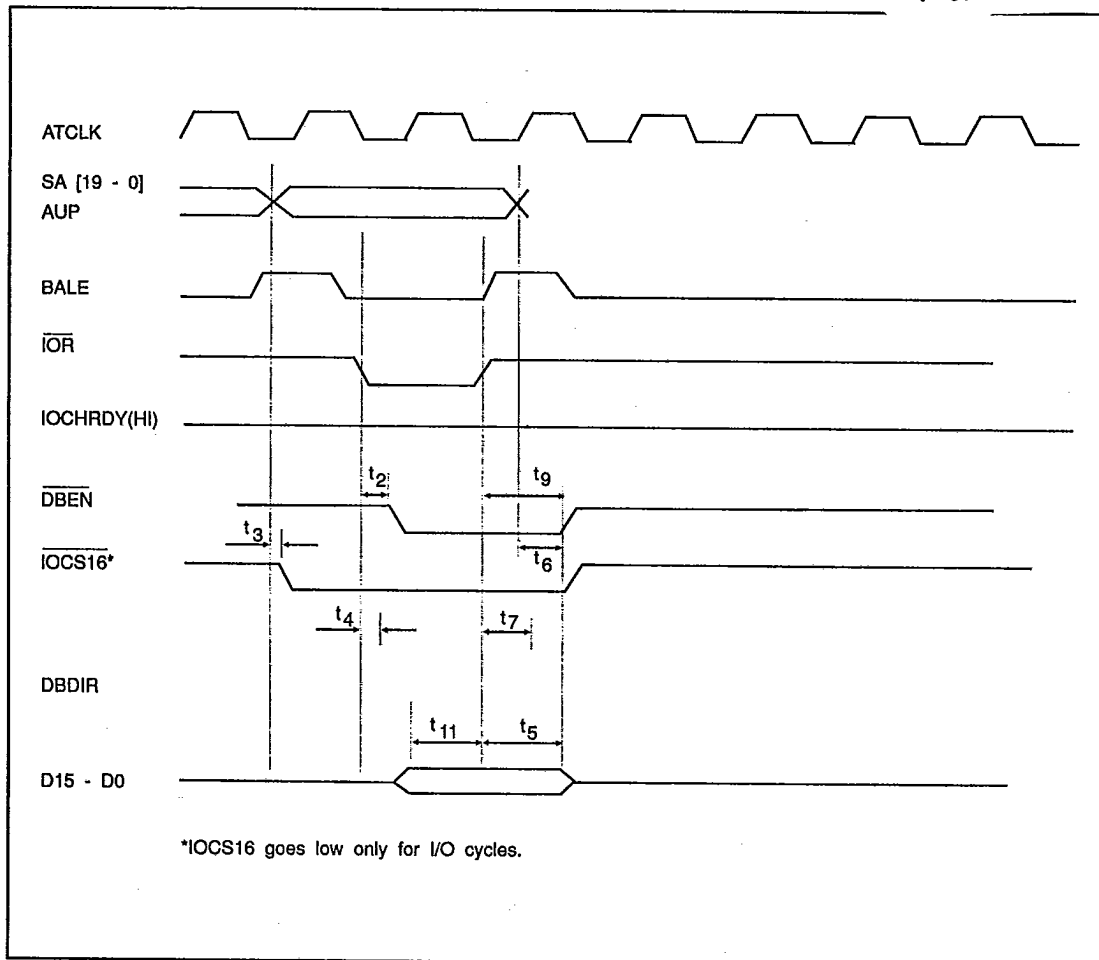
ATCLK

SA [19 - 0]
AUP

BALE

$\overline{IOR}$

IOCHRDY(HI)

$\overline{DBEN}$

$\overline{IOCS16}$*

DBDIR

D15 - D0

$t_2$

$t_9$

$t_3$

$t_6$

$t_4$

$t_7$

$t_{11}$

$t_5$

*IOCS16 goes low only for I/O cycles.